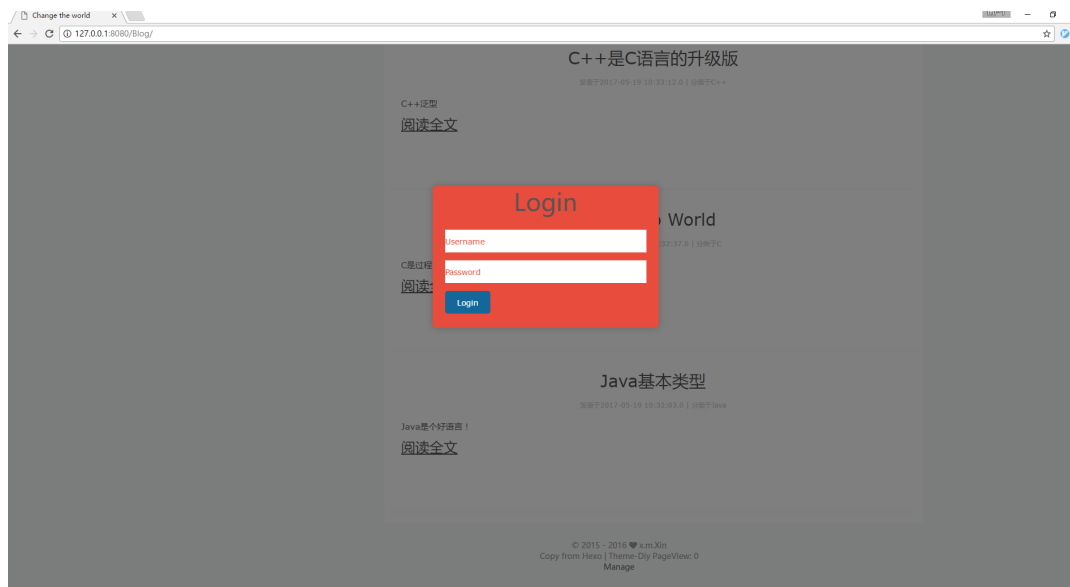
Change the world ×

127.0.0.1:8080/Blog/

C++是C语言的升级版

发表于2017-05-19 10:33:12.0 | 分类于C++

C++泛型

阅读全文

Login

Username

Password

Login

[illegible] World

C是过程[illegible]

阅读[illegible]

Java基本类型

发表于2017-05-19 10:32:03.0 | 分类于Java

Java是个好语言！

阅读全文

© 2015 - 2016 ♥ s.m.Xin
Copy from Hexo | Theme-Diy PageView: 0
Manage